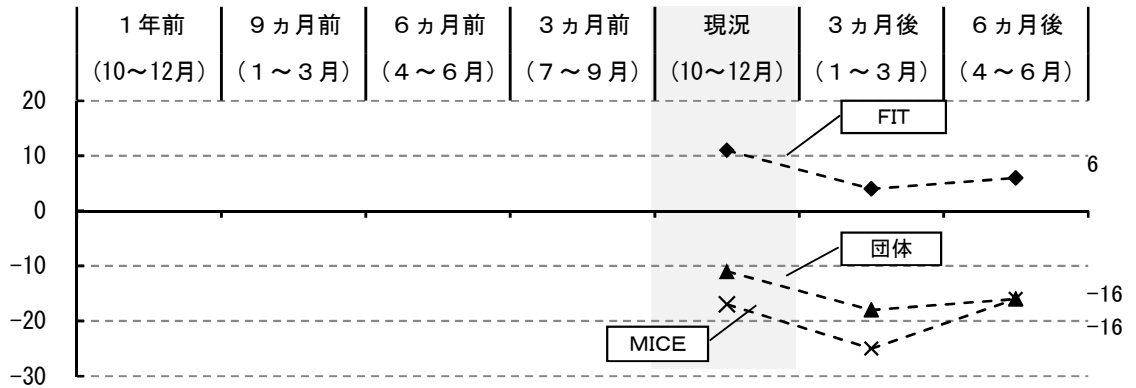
| 1年前 (10～12月) | 9ヵ月前 (1～3月) | 6ヵ月前 (4～6月) | 3ヵ月前 (7～9月) | 現況 (10～12月) | 3ヵ月後 (1～3月) | 6ヵ月後 (4～6月) |
|---|---|---|---|---|---|---|

20
10
0
-10
-20
-30

FIT
6
団体
-16
-16
MICE